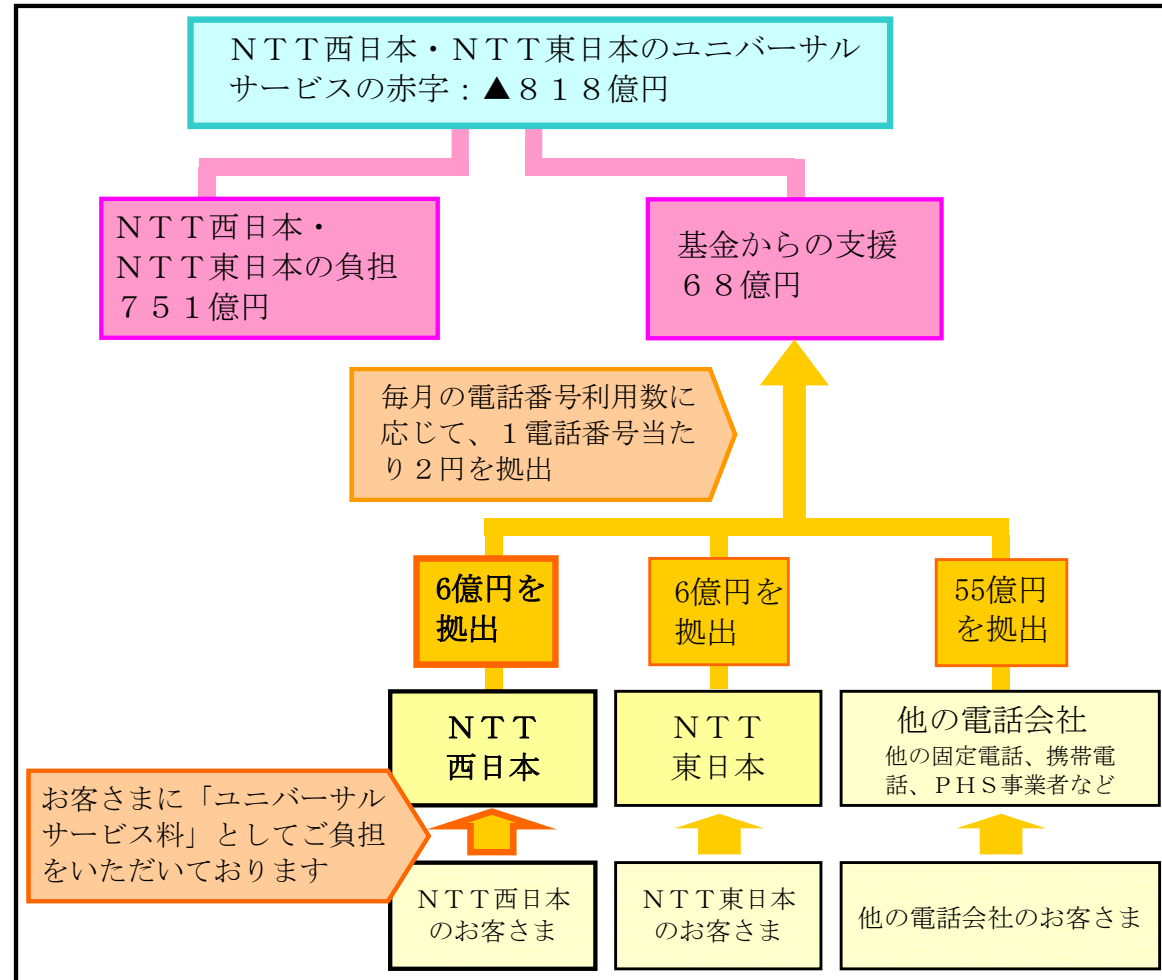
ＮＴＴ西日本・ＮＴＴ東日本のユニバーサルサービスの赤字：▲８１８億円

ＮＴＴ西日本・ＮＴＴ東日本の負担７５１億円

基金からの支援６８億円

毎月の電話番号利用数に応じて、１電話番号当たり２円を拠出

6億円を拠出

6億円を拠出

55億円を拠出

ＮＴＴ西日本

ＮＴＴ東日本

他の電話会社
他の固定電話、携帯電話、ＰＨＳ事業者など

お客さまに「ユニバーサルサービス料」としてご負担をいただいております

ＮＴＴ西日本のお客さま

ＮＴＴ東日本のお客さま

他の電話会社のお客さま